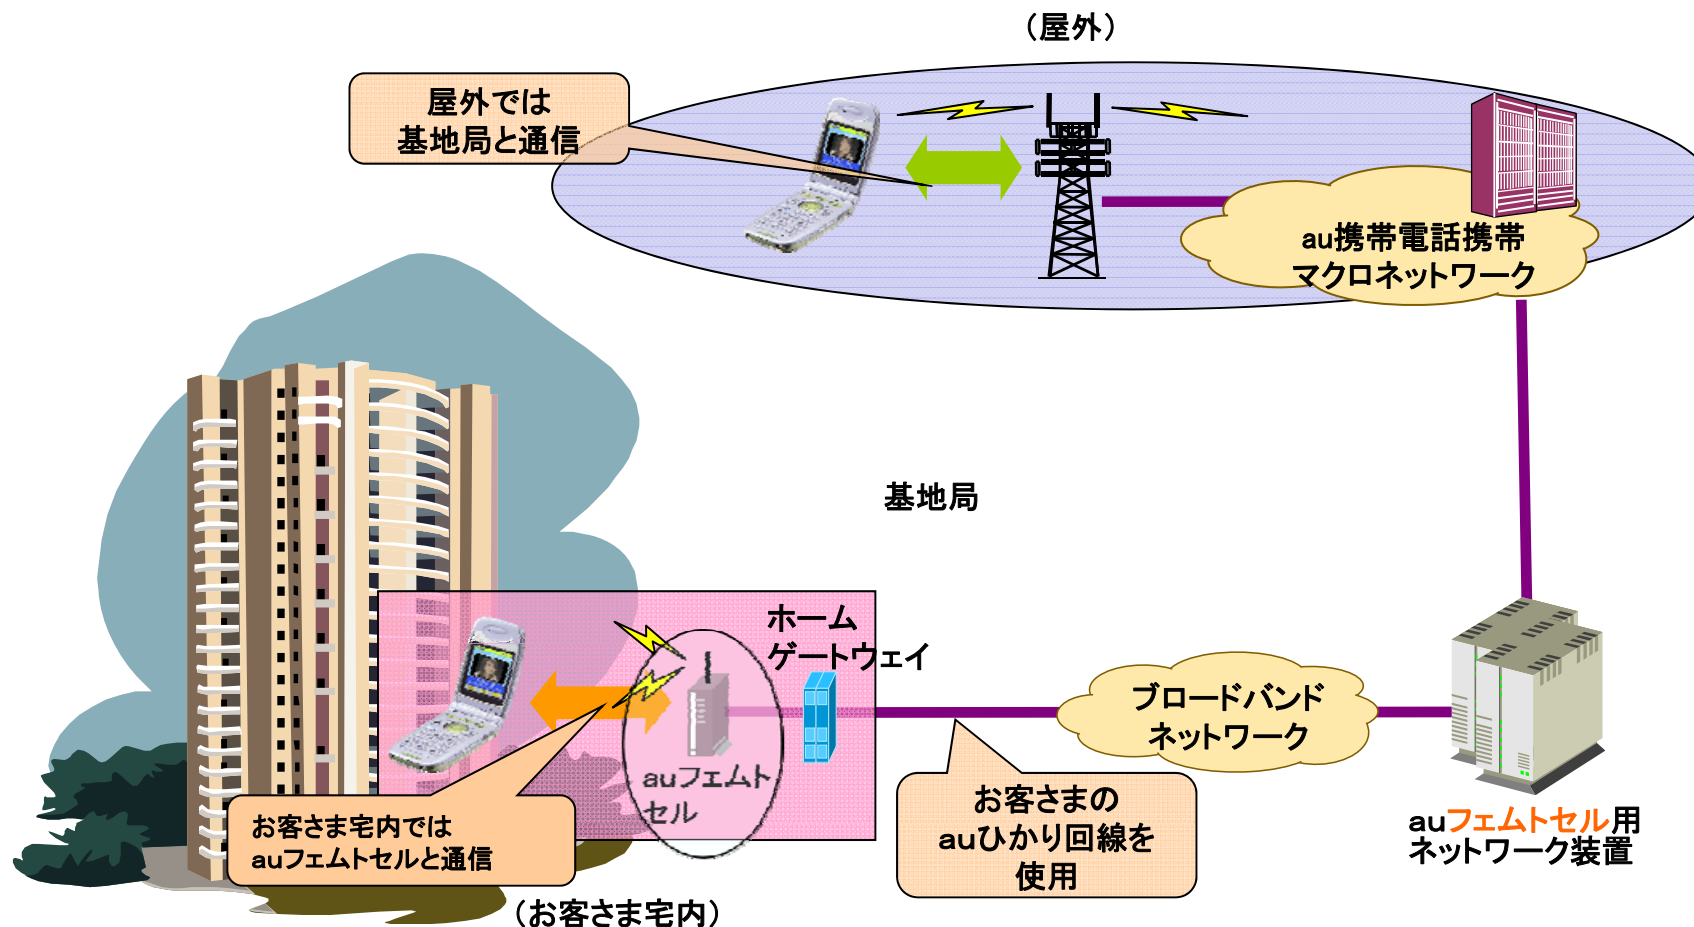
（屋外）

屋外では
基地局と通信

au携帯電話携帯
マクロネットワーク

基地局

ホーム
ゲートウェイ

auフェムト
セル

ブロードバンド
ネットワーク

お客さま宅内では
auフェムトセルと通信

お客さまの
auひかり回線を
使用

auフェムトセル用
ネットワーク装置

（お客さま宅内）